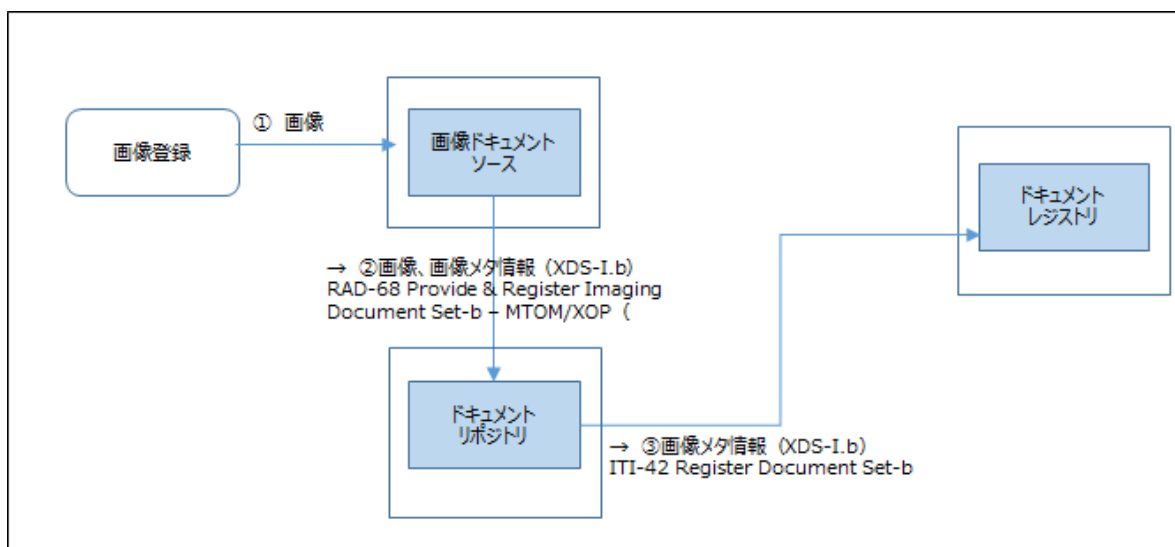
画像登録

① 画像

画像ドキュメントソース

ドキュメントレジストリ

→ ②画像、画像メタ情報（XDS-I.b）
RAD-68 Provide & Register Imaging Document Set-b – MTOM/XOP（

ドキュメントリポジトリ

→ ③画像メタ情報（XDS-I.b）
ITI-42 Register Document Set-b